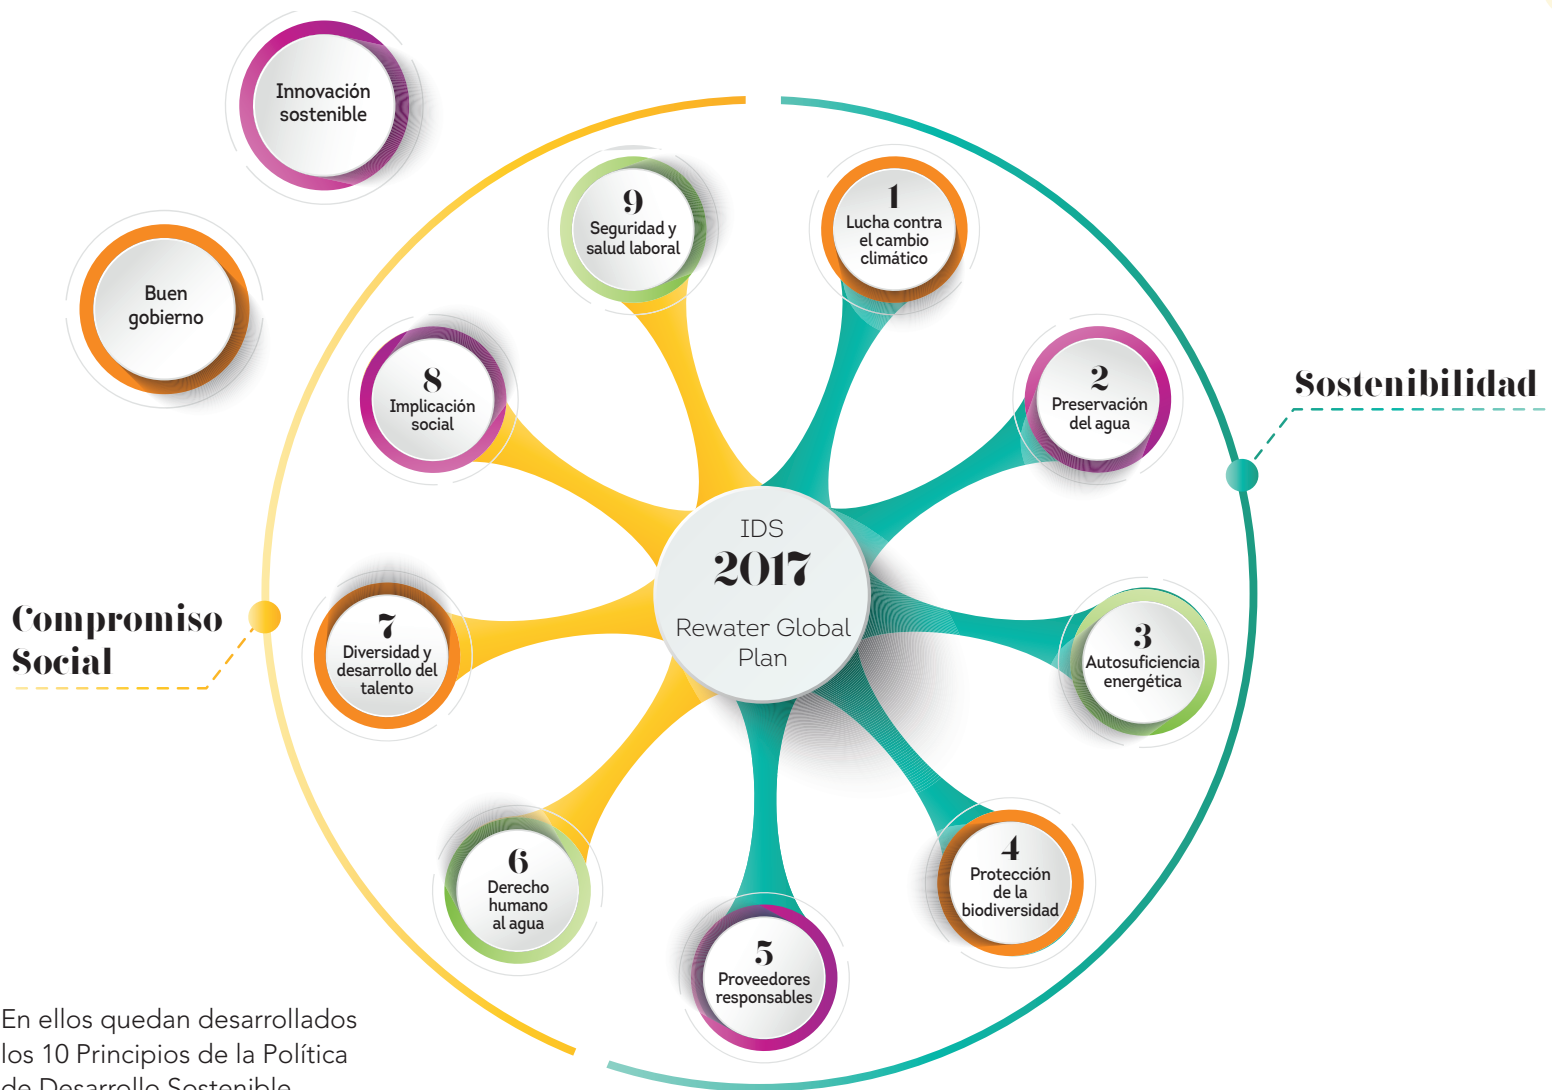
Innovación sostenible

Buen gobierno

9
Seguridad y salud laboral

1
Lucha contra el cambio climático

Sostenibilidad

8
Implicación social

2
Preservación del agua

IDS
2017
Rewater Global Plan

Compromiso Social

7
Diversidad y desarrollo del talento

3
Autosuficiencia energética

6
Derecho humano al agua

4
Protección de la biodiversidad

5
Proveedores responsables

En ellos quedan desarrollados los 10 Principios de la Política de Desarrollo Sostenible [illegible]